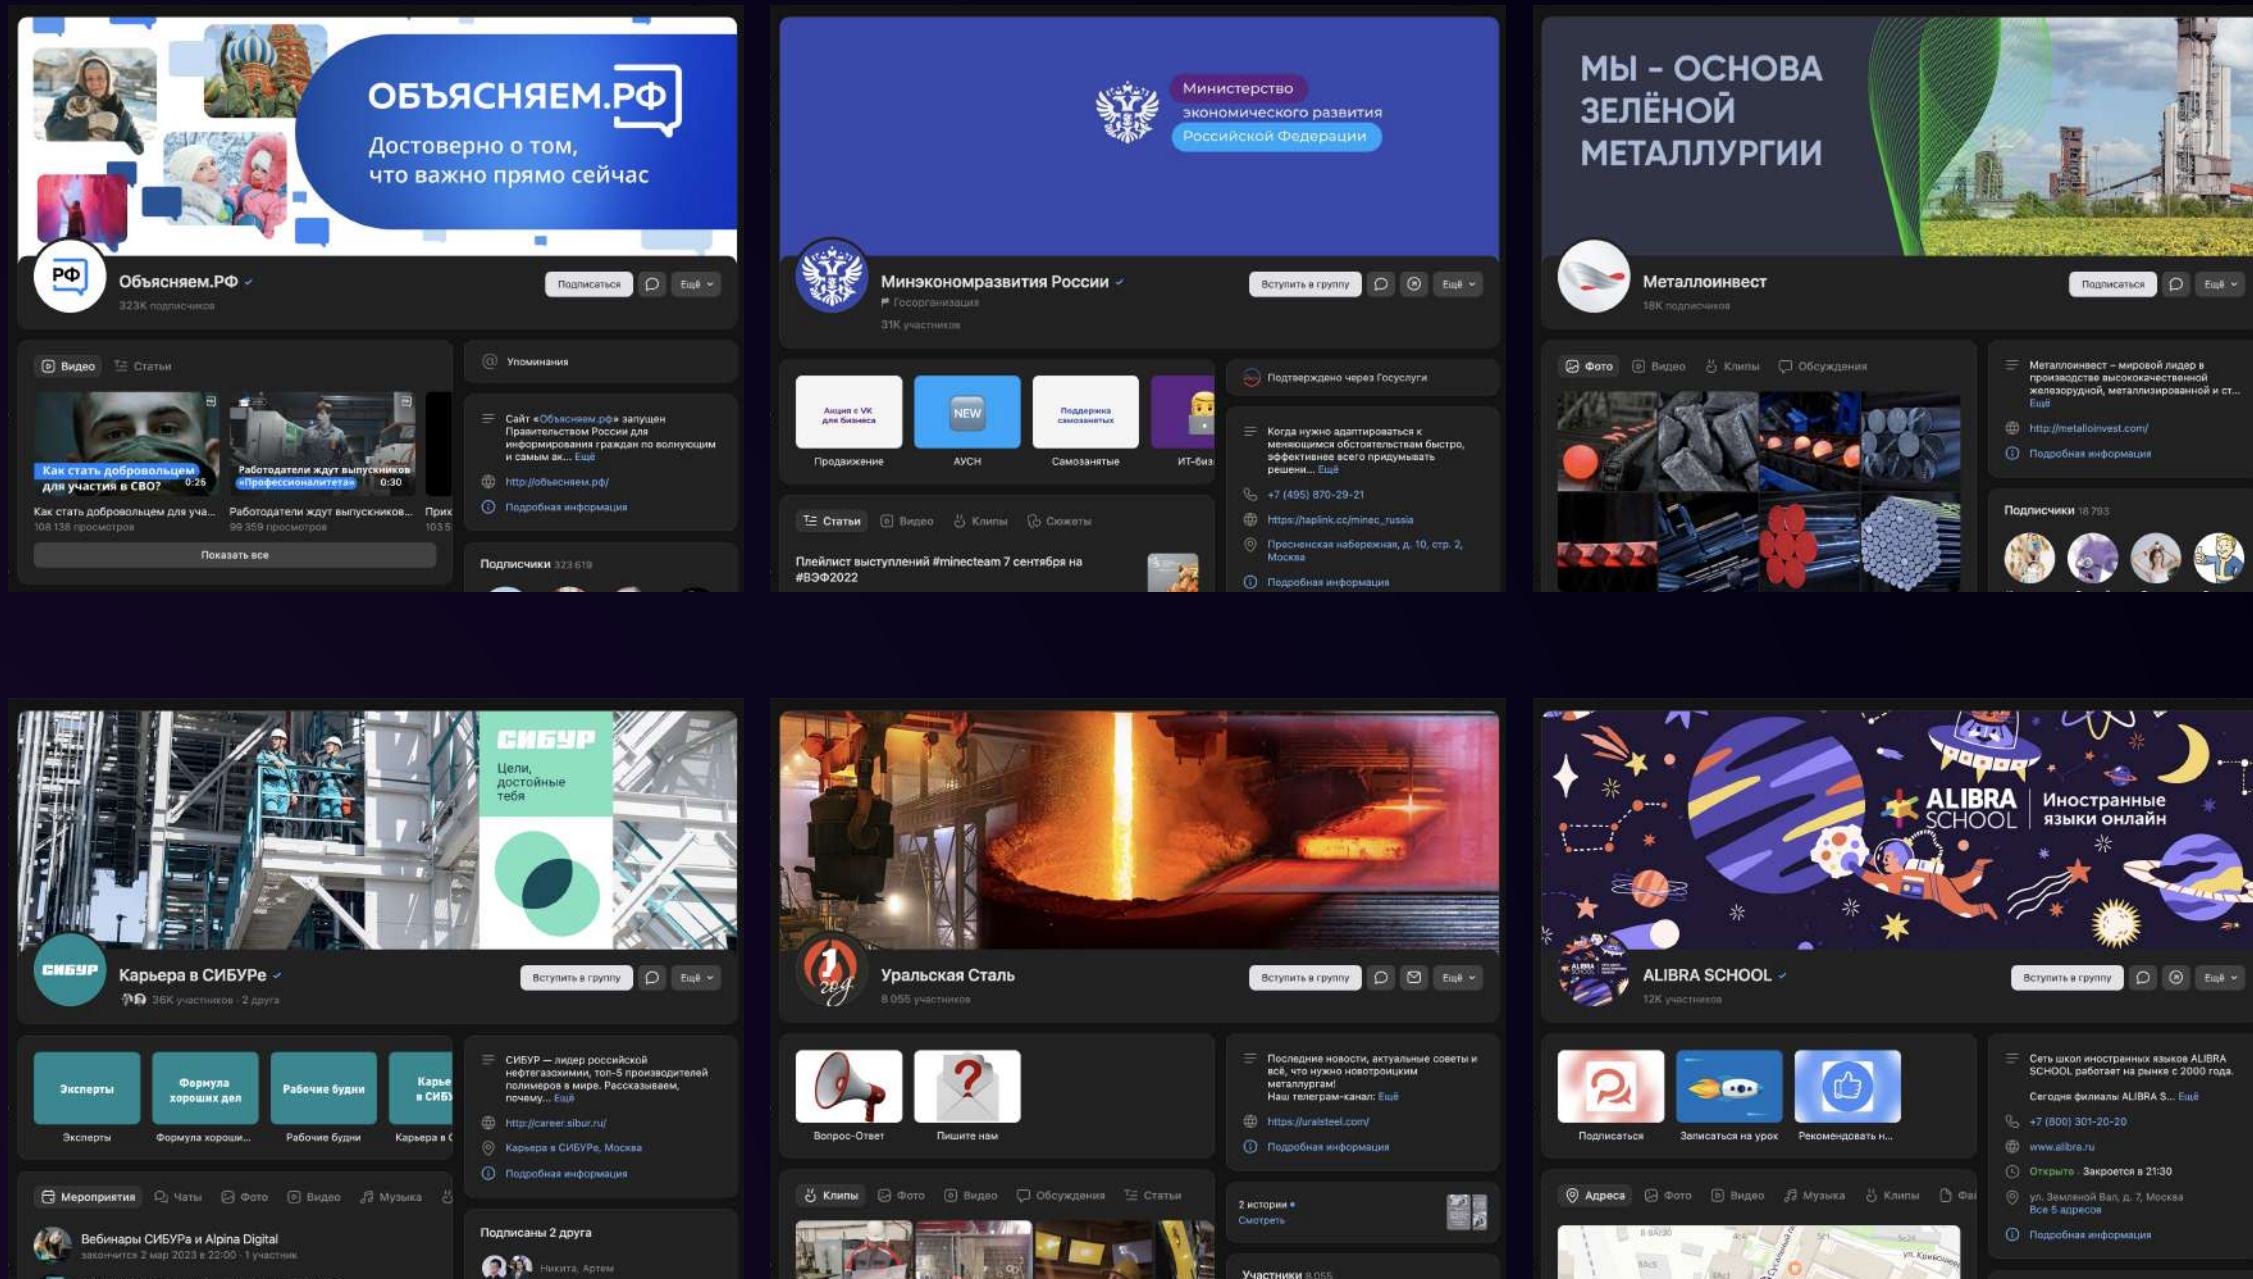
ОБЪЯСНЯЕМ.РФ
Достоверно о том, что важно прямо сейчас

РФ
Объясняем.РФ
323K подписчиков
Подписаться
Ещё

Видео
Статьи
Как стать добровольцем для участия в СВО? 0:26
Работодатели ждут выпускников «Профессионалитета» 0:30
Как стать добровольцем для уча...
108 138 просмотров
Работодатели ждут выпускников...
99 359 просмотров
Прик
103 5
Показать все

Упоминания
Сайт «Объясняем.рф» запущен Правительством России для информирования граждан по волнующим и самым ак... Ещё
http://объясняем.рф/
Подробная информация
Подписчики 323 619

Министерство экономического развития Российской Федерации
Минэкономразвития России
Госорганизация
31K участников
Вступить в группу
Ещё
Акция с VK для бизнеса
Продвижение
NEW
АУСН
Поддержка самозанятых
Самозанятые
ИТ-биз
Подтверждено через Госуслуги
Когда нужно адаптироваться к меняющимся обстоятельствам быстро, эффективнее всего придумывать решени... Ещё
+7 (495) 870-29-21
https://taplink.cc/minec_russia
Пресненская набережная, д. 10, стр. 2, Москва
Подробная информация
Статьи
Видео
Клипы
Сюжеты
Плейлист выступлений #minecteam 7 сентября на #ВЭФ2022

МЫ - ОСНОВА ЗЕЛЁНОЙ МЕТАЛЛУРГИИ
Металлоинвест
18K подписчиков
Подписаться
Ещё
Фото
Видео
Клипы
Обсуждения
Металлоинвест – мировой лидер в производстве высококачественной железорудной, металлизированной и ст... Ещё
http://metalloinvest.com/
Подробная информация
Подписчики 18 793

СИБУР
Цели, достойные тебя
СИБУР
Карьера в СИБУРе
36K участников · 2 друга
Вступить в группу
Ещё
Эксперты
Эксперты
Формула хороших дел
Формула хороши...
Рабочие будни
Рабочие будни
Карьера в СИБ
Карьера в С
СИБУР — лидер российской нефтегазохимии, топ-5 производителей полимеров в мире. Рассказываем, почему... Ещё
http://career.sibur.ru/
Карьера в СИБУРе, Москва
Подробная информация
Мероприятия
Чаты
Фото
Видео
Музыка
Вебинары СИБУРа и Alpina Digital
закончится 2 мар 2023 в 22:00 · 1 участник
Подписаны 2 друга
Никита, Артем

Уральская Сталь
8 055 участников
Вступить в группу
Ещё
Вопрос-Ответ
Пишите нам
Последние новости, актуальные советы и всё, что нужно новотройчанам металлургам!
Наш телеграм-канал: Ещё
https://uralsteel.com/
Подробная информация
Клипы
Фото
Видео
Обсуждения
Статьи
2 истории
Смотреть
Участники 8 055

ALIBRA SCHOOL
Иностранные языки онлайн
ALIBRA SCHOOL
12K участников
Вступить в группу
Ещё
Подписаться
Записаться на урок
Рекомендовать н...
Сеть школ иностранных языков ALIBRA SCHOOL работает на рынке с 2000 года.
Сегодня филиалы ALIBRA S... Ещё
+7 (800) 301-20-20
www.alibra.ru
Открыто · Закроется в 21:30
ул. Земляной Вал, д. 7, Москва
Все 5 адресов
Подробная информация
Адреса
Фото
Видео
Музыка
Клипы